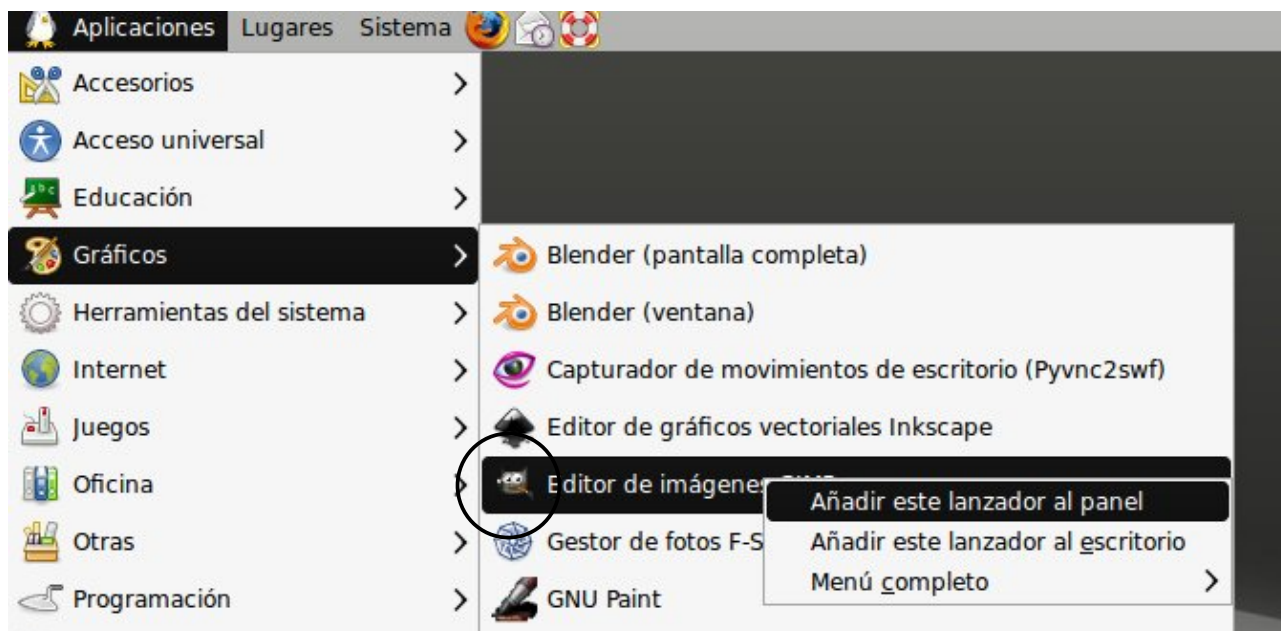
Aplicaciones Lugares Sistema

Accesorios
Acceso universal
Educación
Gráficos
Herramientas del sistema
Internet
Juegos
Oficina
Otras
Programación

Blender (pantalla completa)
Blender (ventana)
Capturador de movimientos de escritorio (Pyvnc2swf)
Editor de gráficos vectoriales Inkscape
Editor de imágenes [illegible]
Gestor de fotos F-S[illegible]
GNU Paint

Añadir este lanzador al panel
Añadir este lanzador al escritorio
Menú completo